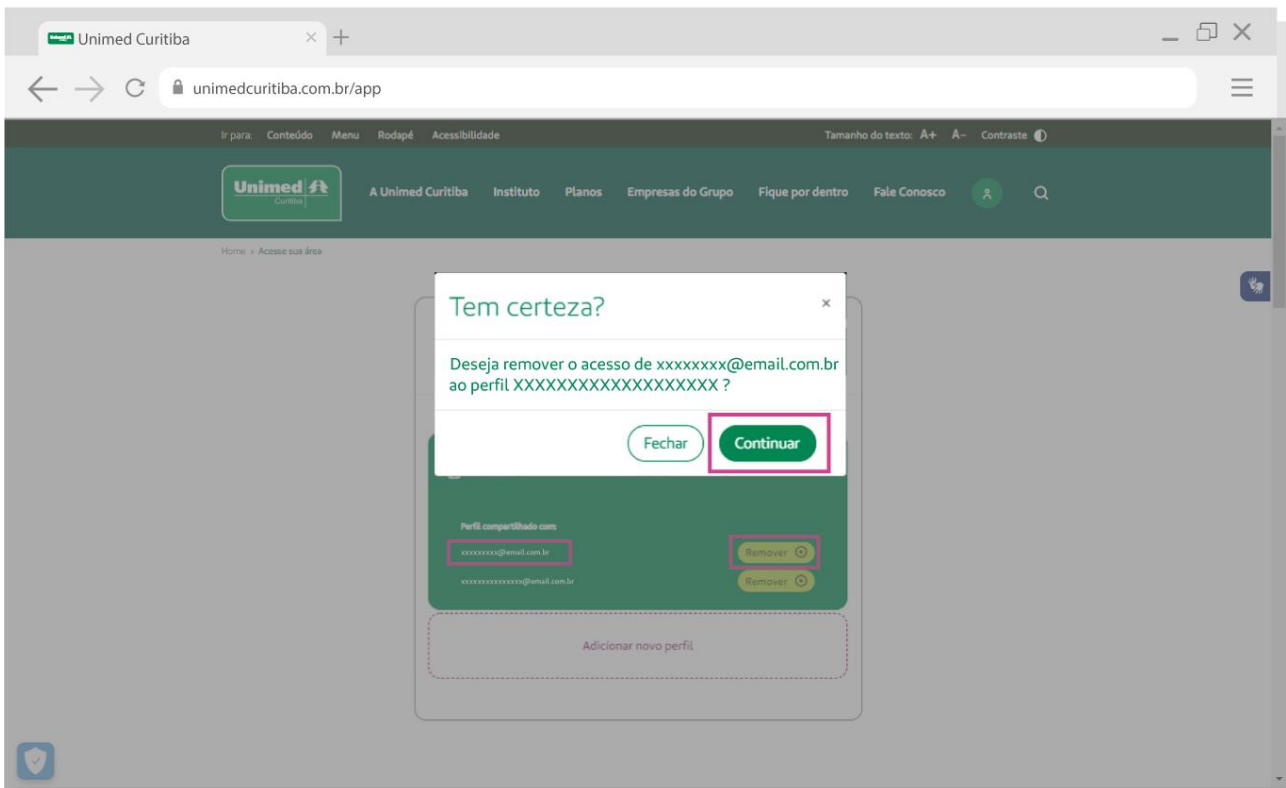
Unimed Curitiba

unimedcuritiba.com.br/app

Ir para: Conteúdo Menu Rodapé Acessibilidade

Tamanho do texto: A+ A- Contraste

Unimed Curitiba

A Unimed Curitiba Instituto Planos Empresas do Grupo Fique por dentro Fale Conosco

Home > Acesse sua área

Tem certeza?

×

Deseja remover o acesso de xxxxxxxx@email.com.br ao perfil XXXXXXXXXXXXXXXXXX ?

Fechar

Continuar

Perfil compartilhado com:

xxxxxxxxx@email.com.br

Remover

xxxxxxxxxxxxxxx@email.com.br

Remover

Adicionar novo perfil